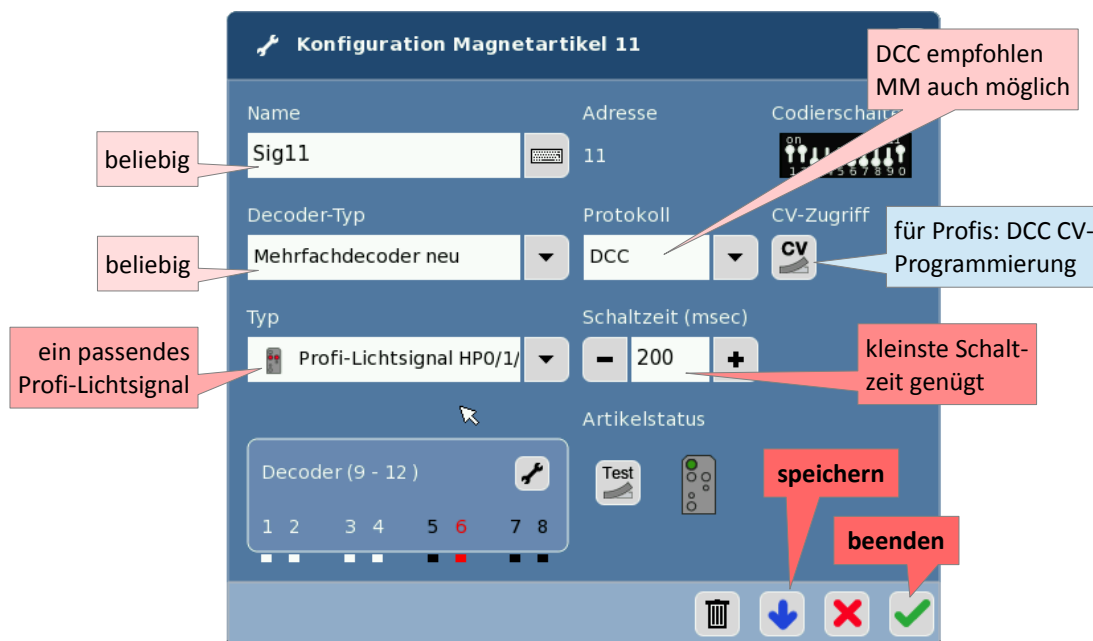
Konfiguration Magnetartikel 11

DCC empfohlen
MM auch möglich

Name

Adresse

Codierschalte

beliebig

Sig11

11

on

1 2 3 4 5 6 7 8 9 0

Decoder-Typ

Protokoll

CV-Zugriff

für Profis: DCC CV-Programmierung

beliebig

Mehrfachdecoder neu

DCC

CV

Typ

Schaltzeit (msec)

ein passendes Profi-Lichtsignal

Profi-Lichtsignal HP0/1/

200

kleinste Schaltzeit genügt

Artikelstatus

Decoder (9 - 12 )

Test

speichern

1 2 3 4 5 6 7 8

beenden